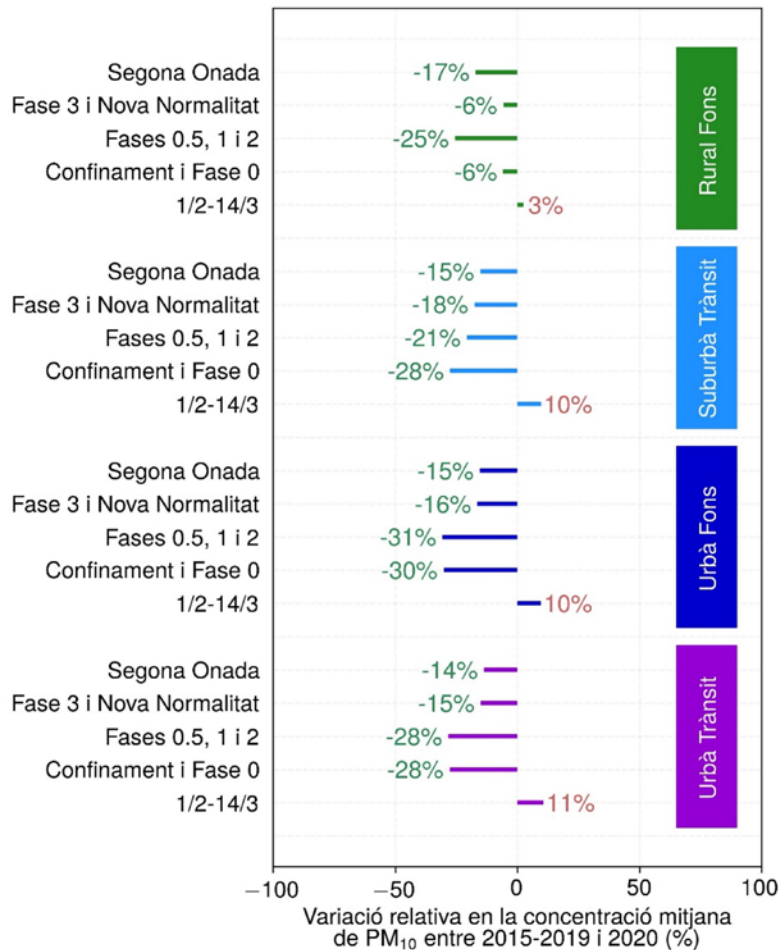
Segona Onada -17%
Fase 3 i Nova Normalitat -6%
Fases 0.5, 1 i 2 -25%
Confinament i Fase 0 -6%
1/2-14/3 3%
Rural Fons

Segona Onada -15%
Fase 3 i Nova Normalitat -18%
Fases 0.5, 1 i 2 -21%
Confinament i Fase 0 -28%
1/2-14/3 10%
Suburbà Trànsit

Segona Onada -15%
Fase 3 i Nova Normalitat -16%
Fases 0.5, 1 i 2 -31%
Confinament i Fase 0 -30%
1/2-14/3 10%
Urbà Fons

Segona Onada -14%
Fase 3 i Nova Normalitat -15%
Fases 0.5, 1 i 2 -28%
Confinament i Fase 0 -28%
1/2-14/3 11%
Urbà Trànsit

−100 −50 0 50 100

Variació relativa en la concentració mitjana de $PM_{10}$ entre 2015-2019 i 2020 (%)